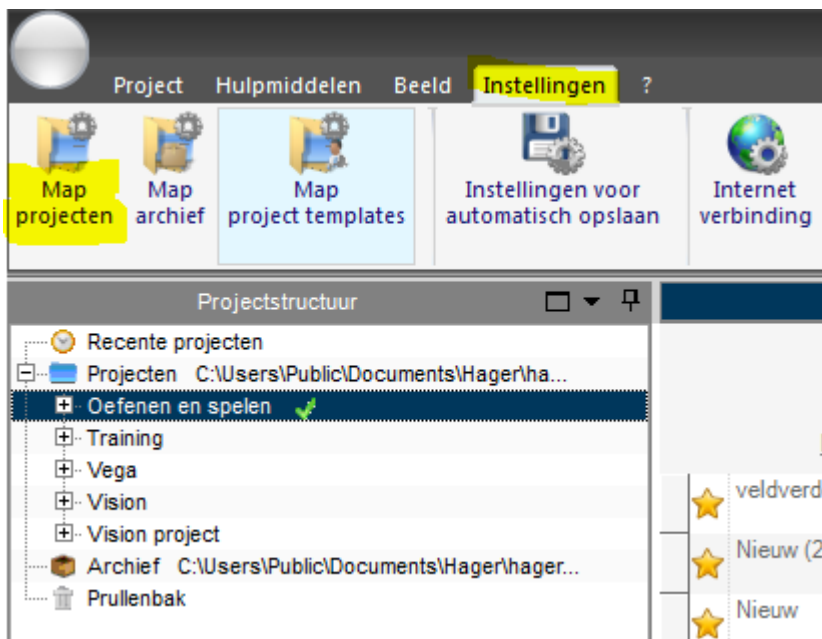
Project Hulpmiddelen Beeld Instellingen ?

Map projecten
Map archief
Map project templates
Instellingen voor automatisch opslaan
Internet verbinding

Projectstructuur

Recente projecten
Projecten C:\Users\Public\Documents\Hager\ha...
Oefenen en spelen
Training
Vega
Vision
Vision project
Archief C:\Users\Public\Documents\Hager\hager...
Prullenbak

veldverd
Nieuw (2
Nieuw